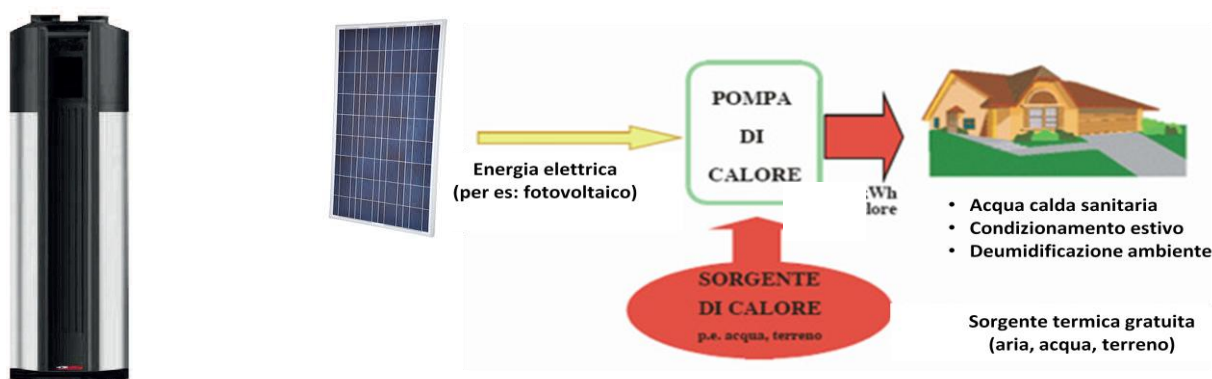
POMPA DI CALORE

Energia elettrica
(per es: fotovoltaico)

:Wh
lore

• Acqua calda sanitaria
• Condizionamento estivo
• Deumidificazione ambiente

SORGENTE DI CALORE
p.e. acqua, terreno

Sorgente termica gratuita
(aria, acqua, terreno)